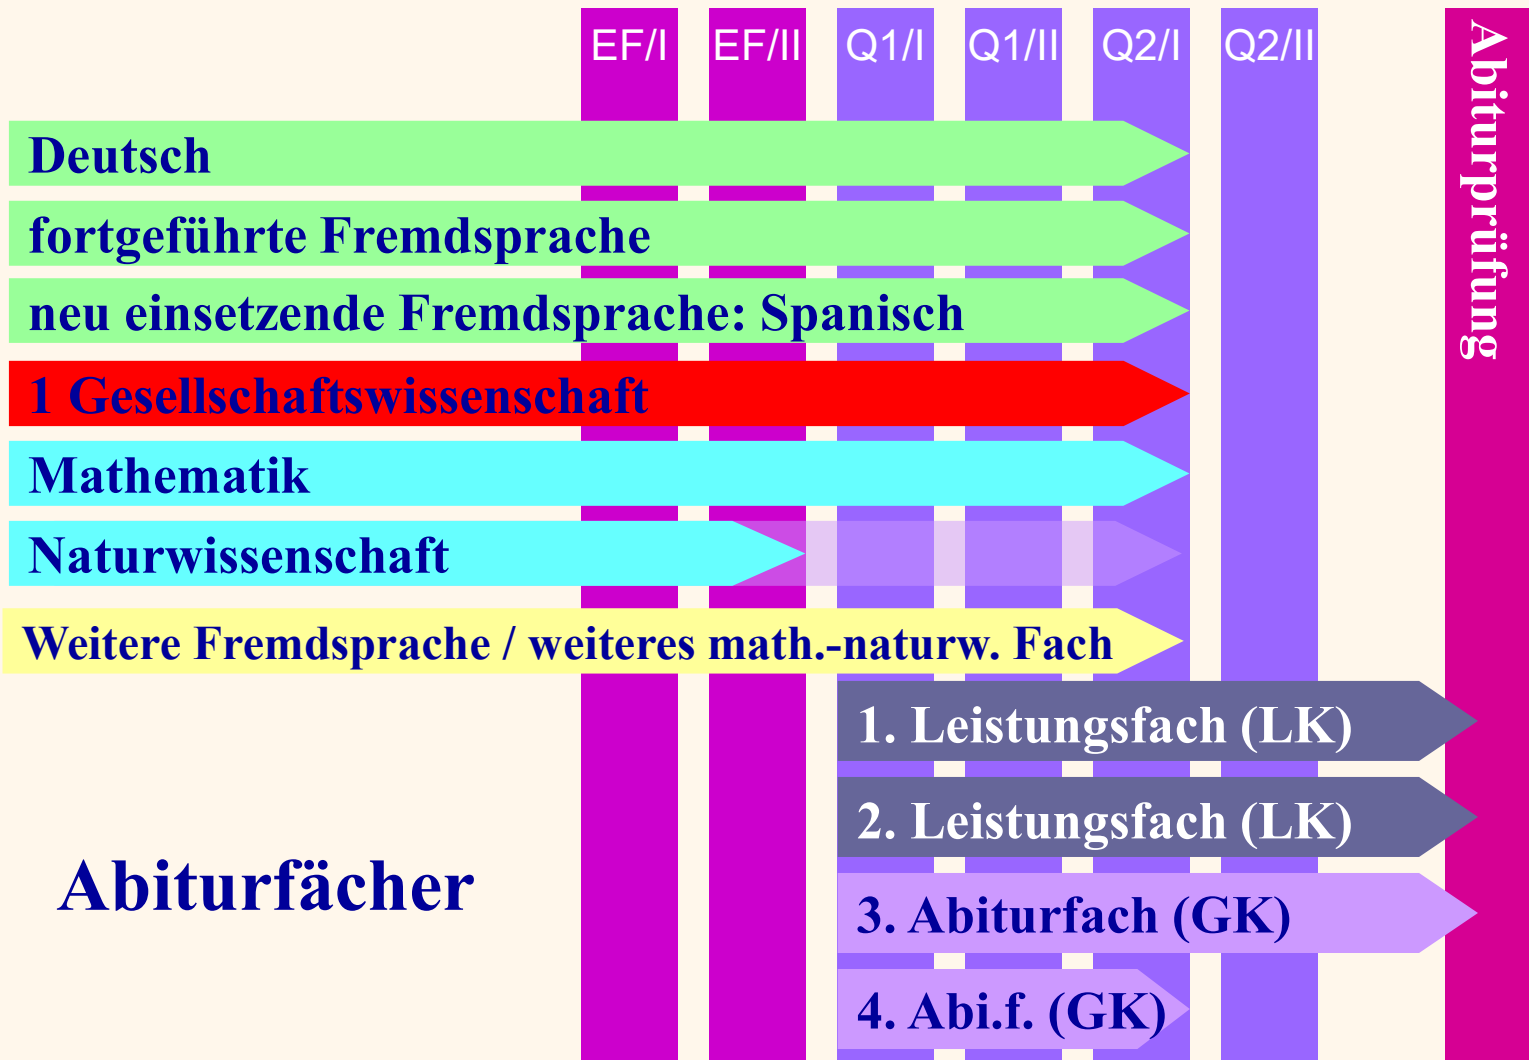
EF/I
EF/II
Q1/I
Q1/II
Q2/I
Q2/II
Abiturprüfung

Deutsch
fortgeführte Fremdsprache
neu einsetzende Fremdsprache: Spanisch
1 Gesellschaftswissenschaft
Mathematik
Naturwissenschaft
Weitere Fremdsprache / weiteres math.-naturw. Fach
1. Leistungsfach (LK)
2. Leistungsfach (LK)
3. Abiturfach (GK)
4. Abi.f. (GK)

Abiturfächer